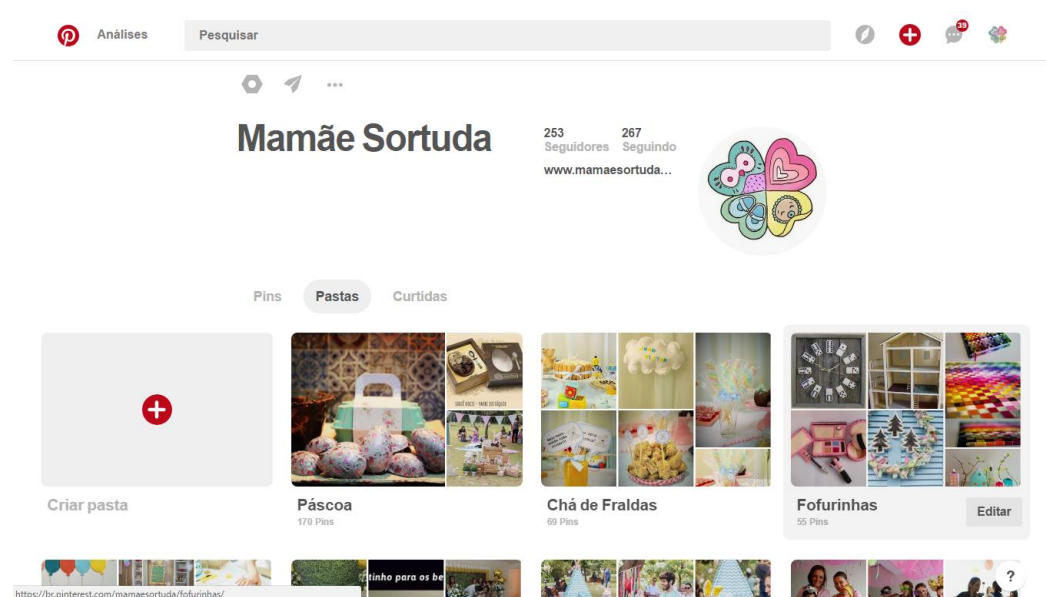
Análises

Pesquisar

39

Mamãe Sortuda

253 Seguidores 267 Seguindo

www.mamaesortuda...

Pins Pastas Curtidas

Criar pasta

Páscoa
170 Pins

Chá de Fraldas
69 Pins

Fofurinhas
55 Pins

Editar

tinho para os be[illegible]

?

https://br.pinterest.com/mamaesortuda/fofurinhas/